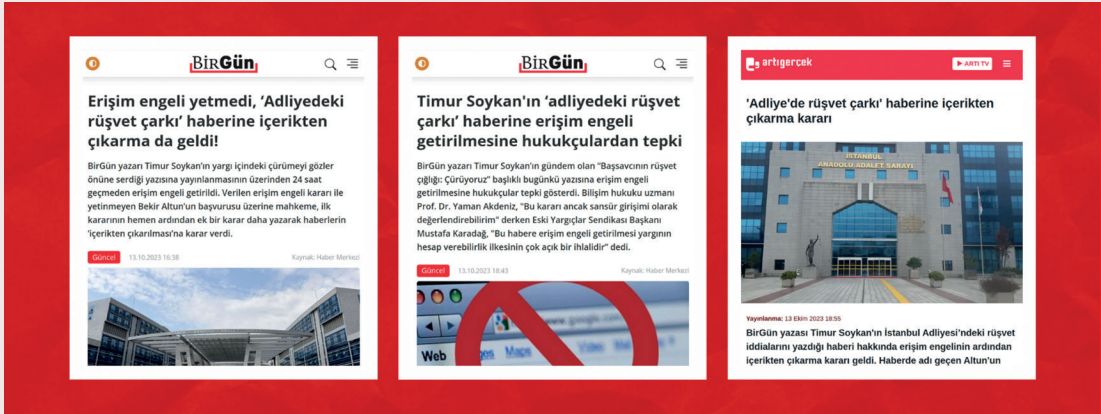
BirGün

Erişim engeli yetmedi, 'Adliyedeki rüşvet çarkı' haberine içerikten çıkarma da geldi!

BirGün yazarı Timur Soykan'ın yargı içindeki çürümeyi gözler önüne serdiği yazısına yayınlanmasının üzerinden 24 saat geçmeden erişim engeli getirildi. Verilen erişim engeli kararı ile yetinmeyen Bekir Altun'un başvurusu üzerine mahkeme, ilk kararının hemen ardından ek bir karar daha yazarak haberlerin 'içerikten çıkarılması'na karar verdi.

Güncel 13.10.2023 16:38 Kaynak: Haber Merkezi

BirGün

Timur Soykan'ın 'adliyedeki rüşvet çarkı' haberine erişim engeli getirilmesine hukukçulardan tepki

BirGün yazarı Timur Soykan'ın gündem olan "Başsavcının rüşvet çığlığı: Çürüyoruz" başlıklı bugünkü yazısına erişim engeli getirilmesine hukukçular tepki gösterdi. Bilişim hukuku uzmanı Prof. Dr. Yaman Akdeniz, "Bu kararı ancak sansür girişimi olarak değerlendirebilirim" derken Eski Yargıçlar Sendikası Başkanı Mustafa Karadağ, "Bu habere erişim engeli getirilmesi yargının hesap verebilirlik ilkesinin çok açık bir ihlalidir" dedi.

Güncel 13.10.2023 18:43 Kaynak: Haber Merkezi

Web Maps Video

artıgerçek ARTI TV

'Adliye'de rüşvet çarkı' haberine içerikten çıkarma kararı

İSTANBUL ANADOLU ADALET SARAYI

Yayınlanma: 13 Ekim 2023 18:55

BirGün yazası Timur Soykan'ın İstanbul Adliyesi'ndeki rüşvet iddialarını yazdığı haberi hakkında erişim engelinin ardından içerikten çıkarma kararı geldi. Haberde adı geçen Altun'un